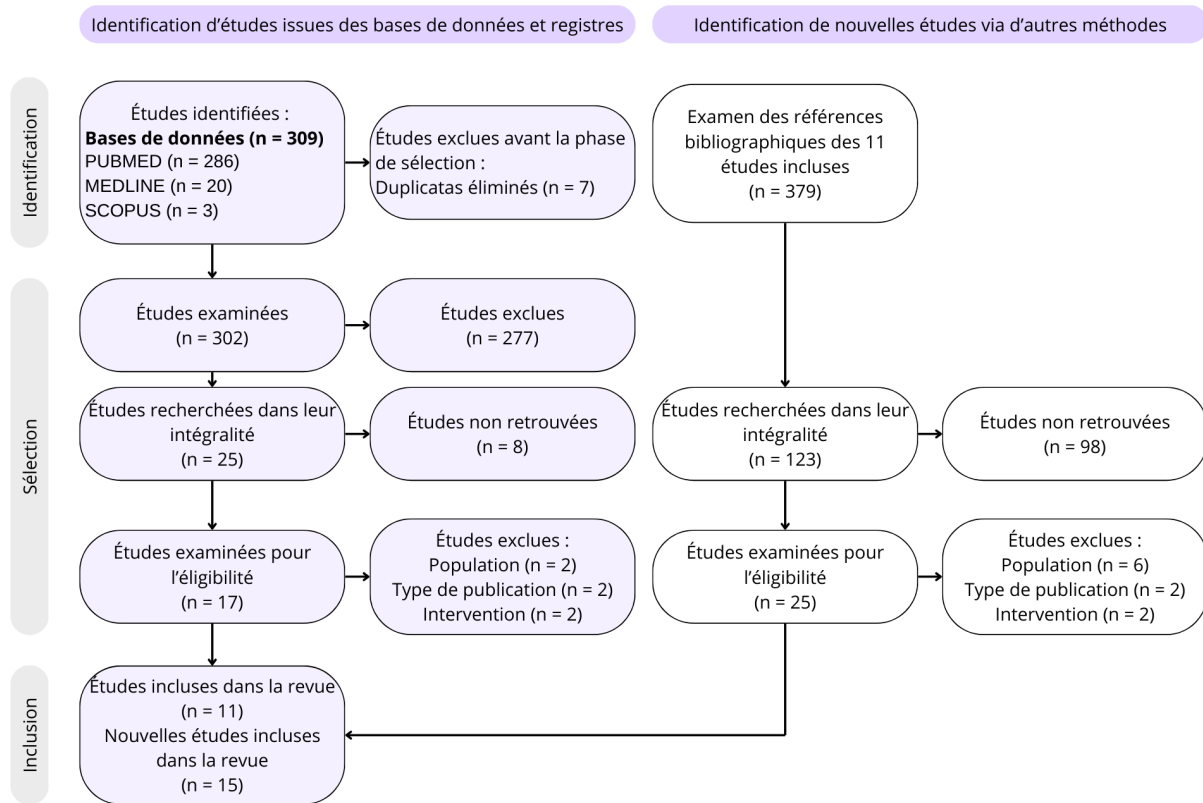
Identification d'études issues des bases de données et registres

Identification de nouvelles études via d'autres méthodes

Identification

Études identifiées :
**Bases de données (n = 309)**
PUBMED (n = 286)
MEDLINE (n = 20)
SCOPUS (n = 3)

Études exclues avant la phase de sélection :
Duplicatas éliminés (n = 7)

Examen des références bibliographiques des 11 études incluses
(n = 379)

Sélection

Études examinées
(n = 302)

Études exclues
(n = 277)

Études recherchées dans leur intégralité
(n = 25)

Études non retrouvées
(n = 8)

Études recherchées dans leur intégralité
(n = 123)

Études non retrouvées
(n = 98)

Études examinées pour l'éligibilité
(n = 17)

Études exclues :
Population (n = 2)
Type de publication (n = 2)
Intervention (n = 2)

Études examinées pour l'éligibilité
(n = 25)

Études exclues :
Population (n = 6)
Type de publication (n = 2)
Intervention (n = 2)

Inclusion

Études incluses dans la revue
(n = 11)
Nouvelles études incluses dans la revue
(n = 15)